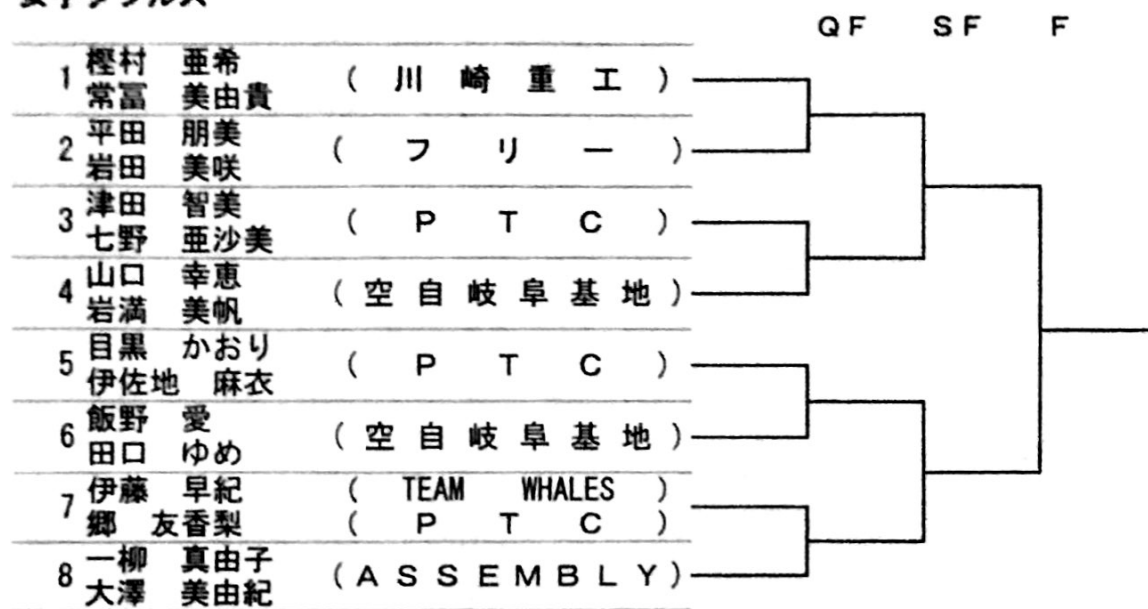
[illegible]

QF SF F

| | | |
|---|---|---|
| 1 | 樫村 亜希<br>常冨 美由貴 | （川崎重工） |
| 2 | 平田 朋美<br>岩田 美咲 | （フリー） |
| 3 | 津田 智美<br>七野 亜沙美 | （PTC） |
| 4 | 山口 幸恵<br>岩満 美帆 | （空自岐阜基地） |
| 5 | 目黒 かおり<br>伊佐地 麻衣 | （PTC） |
| 6 | 飯野 愛<br>田口 ゆめ | （空自岐阜基地） |
| 7 | 伊藤 早紀<br>郷 友香梨 | （TEAM WHALES）<br>（PTC） |
| 8 | 一柳 真由子<br>大澤 美由紀 | （ASSEMBLY） |